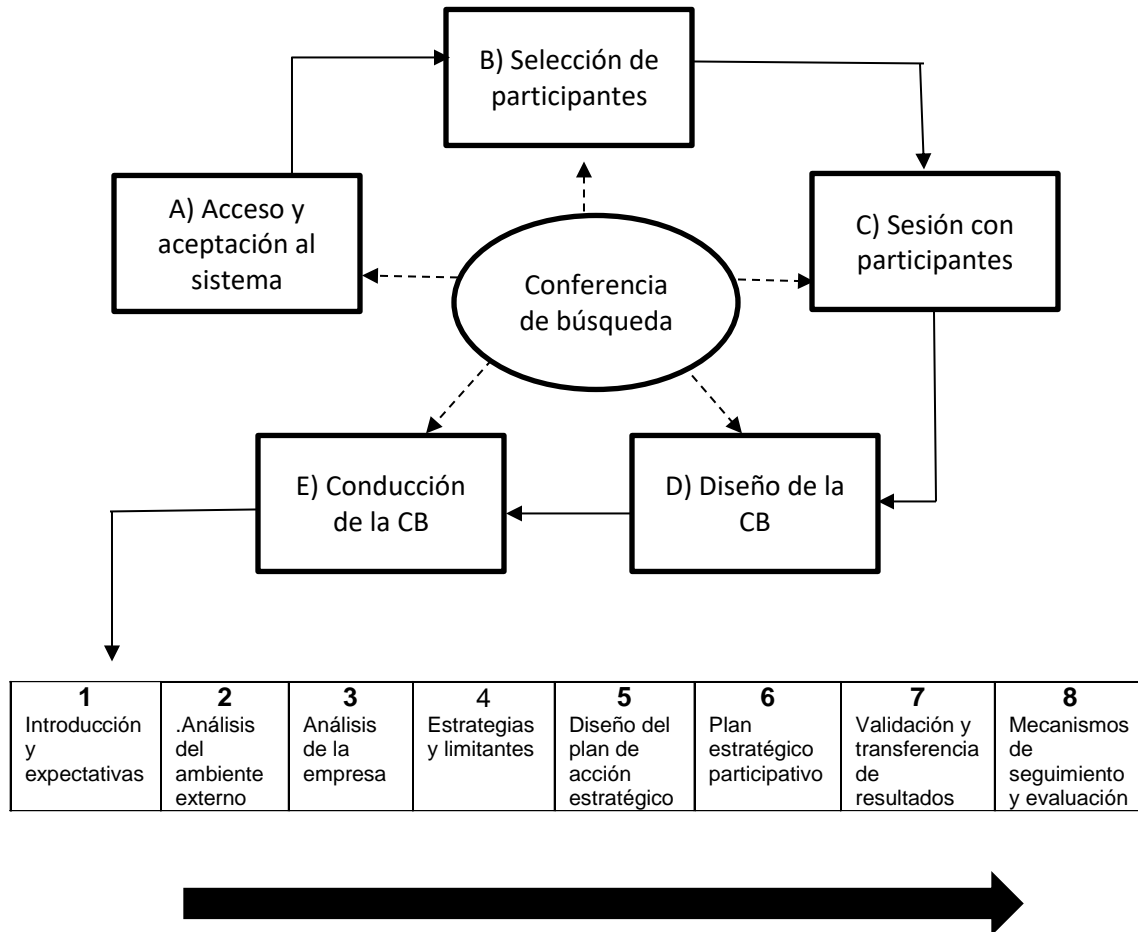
B) Selección de participantes

A) Acceso y aceptación al sistema

Conferencia de búsqueda

C) Sesión con participantes

E) Conducción de la CB

D) Diseño de la CB

| 1 | 2 | 3 | 4 | 5 | 6 | 7 | 8 |
|---|---|---|---|---|---|---|---|
| Introducción y expectativas | .Análisis del ambiente externo | Análisis de la empresa | Estrategias y limitantes | Diseño del plan de acción estratégico | Plan estratégico participativo | Validación y transferencia de resultados | Mecanismos de seguimiento y evaluación |